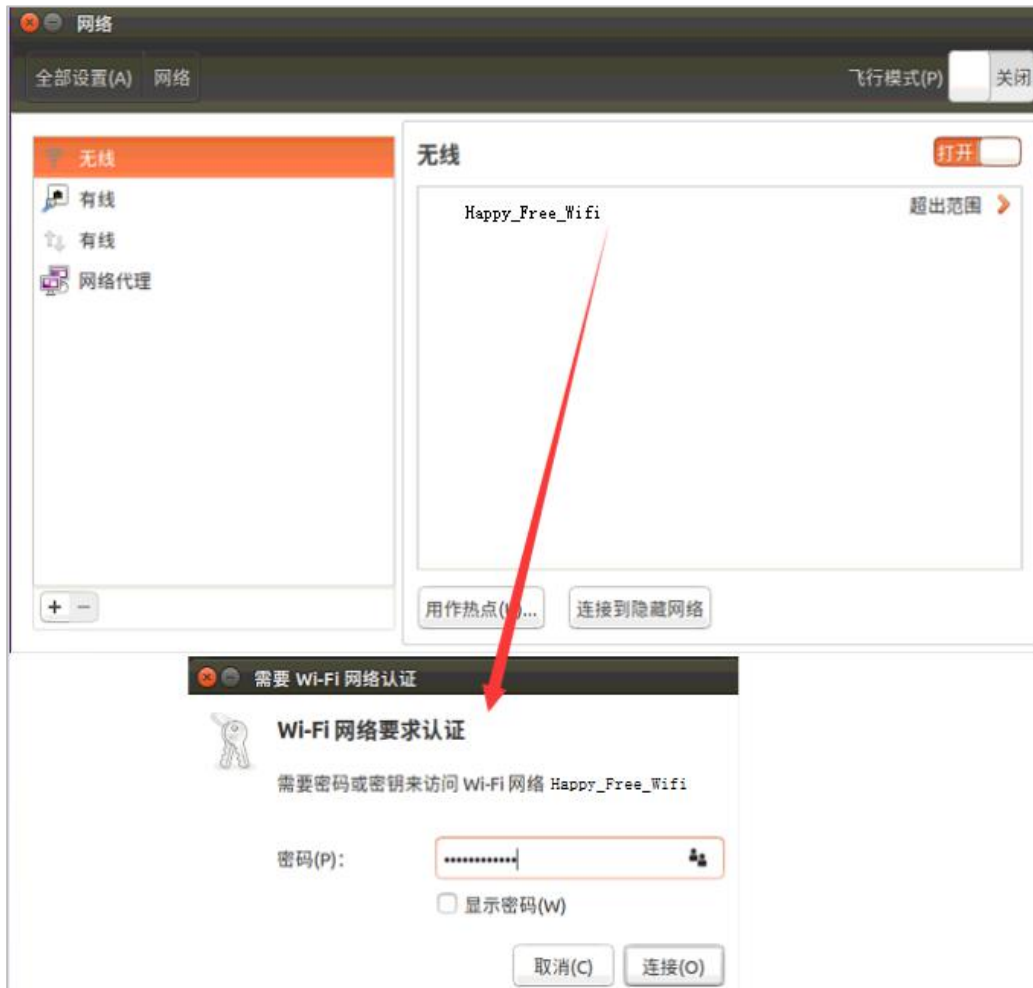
网络

全部设置(A) 网络

飞行模式(P) 关闭

无线
有线
有线
网络代理

+ −

无线

打开

Happy_Free_Wifi

超出范围

用作热点(H)...

连接到隐藏网络

需要 Wi-Fi 网络认证

Wi-Fi 网络要求认证

需要密码或密钥来访问 Wi-Fi 网络 Happy_Free_Wifi

密码(P): ••••••••••••

显示密码(W)

取消(C)

连接(O)